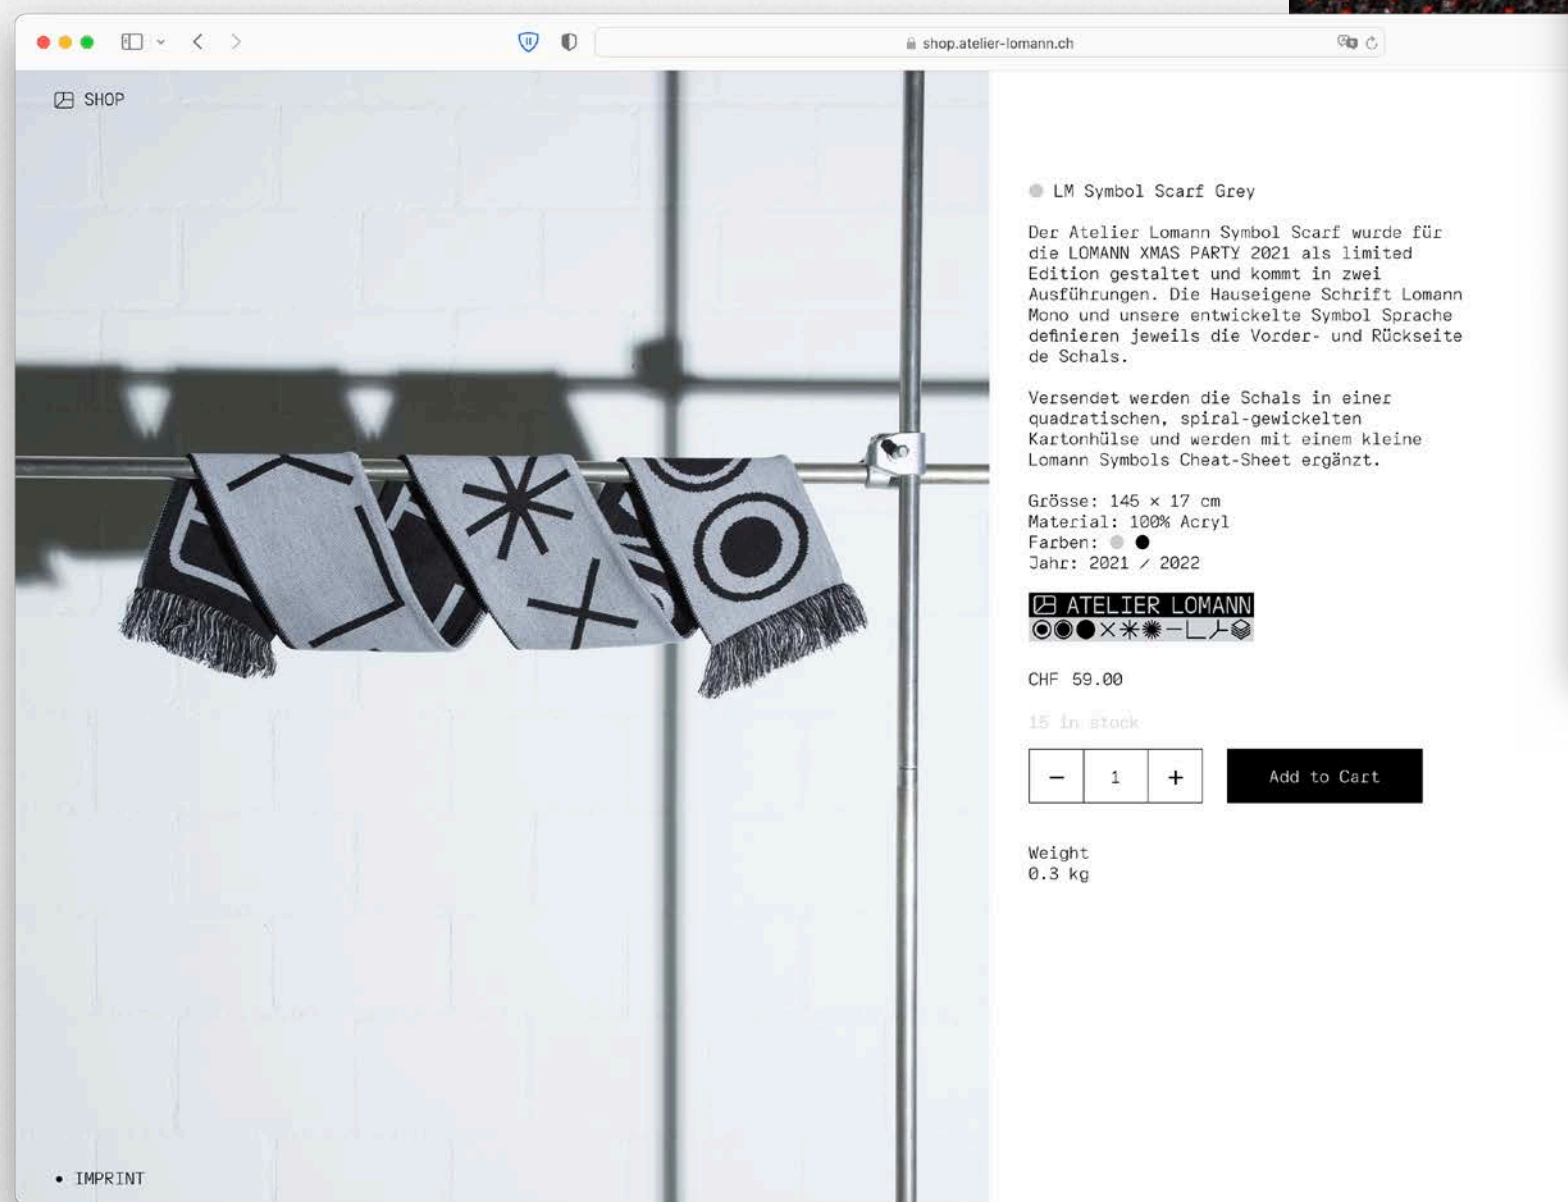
shop.atelier-lomann.ch

SHOP

LM Symbol Scarf Grey

Der Atelier Lomann Symbol Scarf wurde für die LOMANN XMAS PARTY 2021 als limited Edition gestaltet und kommt in zwei Ausführungen. Die Hauseigene Schrift Lomann Mono und unsere entwickelte Symbol Sprache definieren jeweils die Vorder- und Rückseite de Schals.

Versendet werden die Schals in einer quadratischen, spiral-gewickelten Kartonhülse und werden mit einem kleine Lomann Symbols Cheat-Sheet ergänzt.

Grösse: 145 × 17 cm
Material: 100% Acryl
Farben:
Jahr: 2021 / 2022

ATELIER LOMANN

CHF 59.00

15 in stock

−
1
+
Add to Cart

Weight
0.3 kg

• IMPRINT